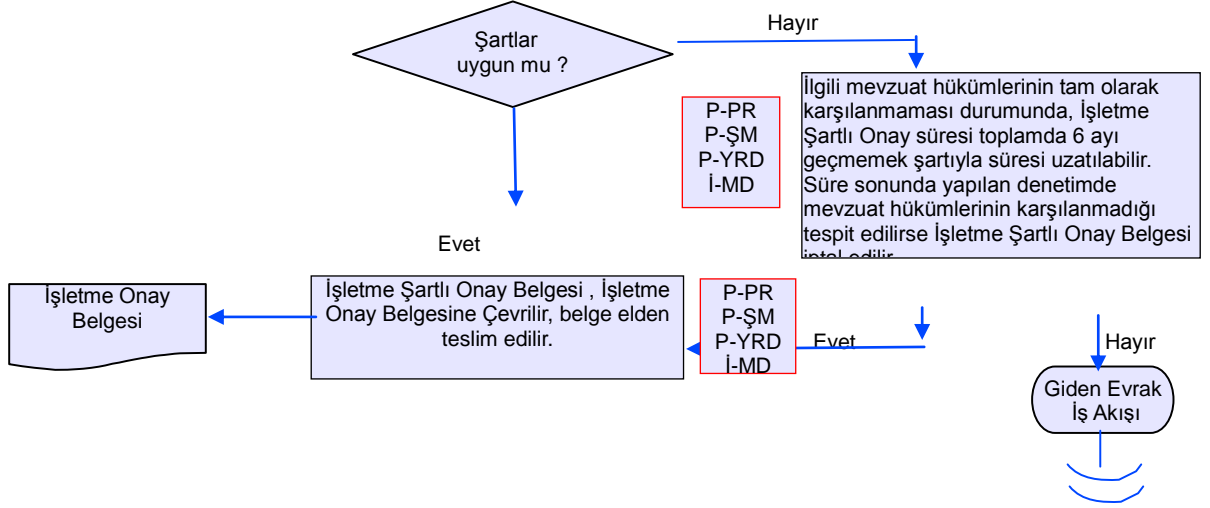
Şartlar uygun mu ?

Hayır

P-PR
P-ŞM
P-YRD
İ-MD

İlgili mevzuat hükümlerinin tam olarak karşılanmaması durumunda, İşletme Şartlı Onay süresi toplamda 6 ayı geçmemek şartıyla süresi uzatılabilir. Süre sonunda yapılan denetimde mevzuat hükümlerinin karşılanmadığı tespit edilirse İşletme Şartlı Onay Belgesi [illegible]

Evet

İşletme Onay Belgesi

İşletme Şartlı Onay Belgesi , İşletme Onay Belgesine Çevrilir, belge elden teslim edilir.

P-PR
P-ŞM
P-YRD
İ-MD

Evet

Hayır

Giden Evrak İş Akışı